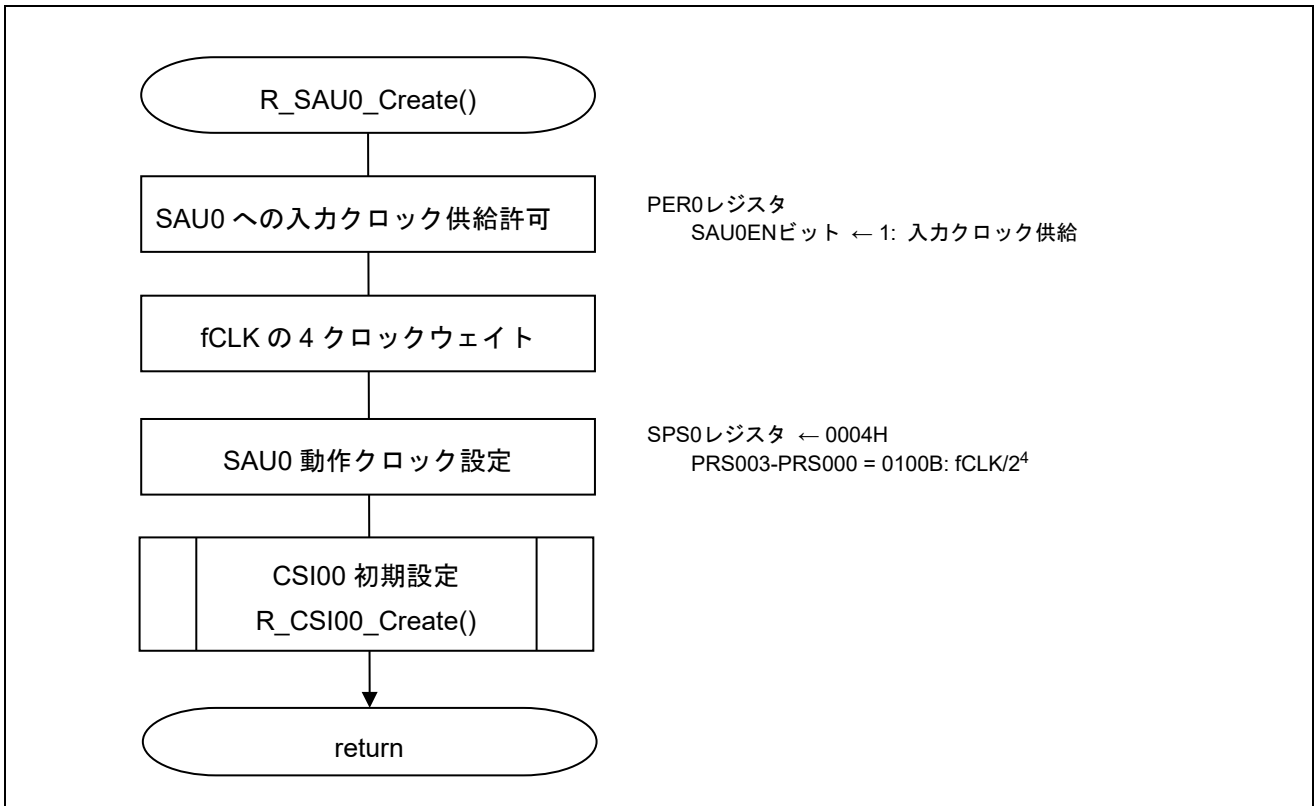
R_SAU0_Create()

SAU0 への入力クロック供給許可

PER0レジスタ
SAU0ENビット ← 1: 入力クロック供給

fCLK の 4 クロックウェイト

SAU0 動作クロック設定

SPS0レジスタ ← 0004H
PRS003-PRS000 = 0100B: fCLK/$2^4$

CSI00 初期設定
R_CSI00_Create()

return